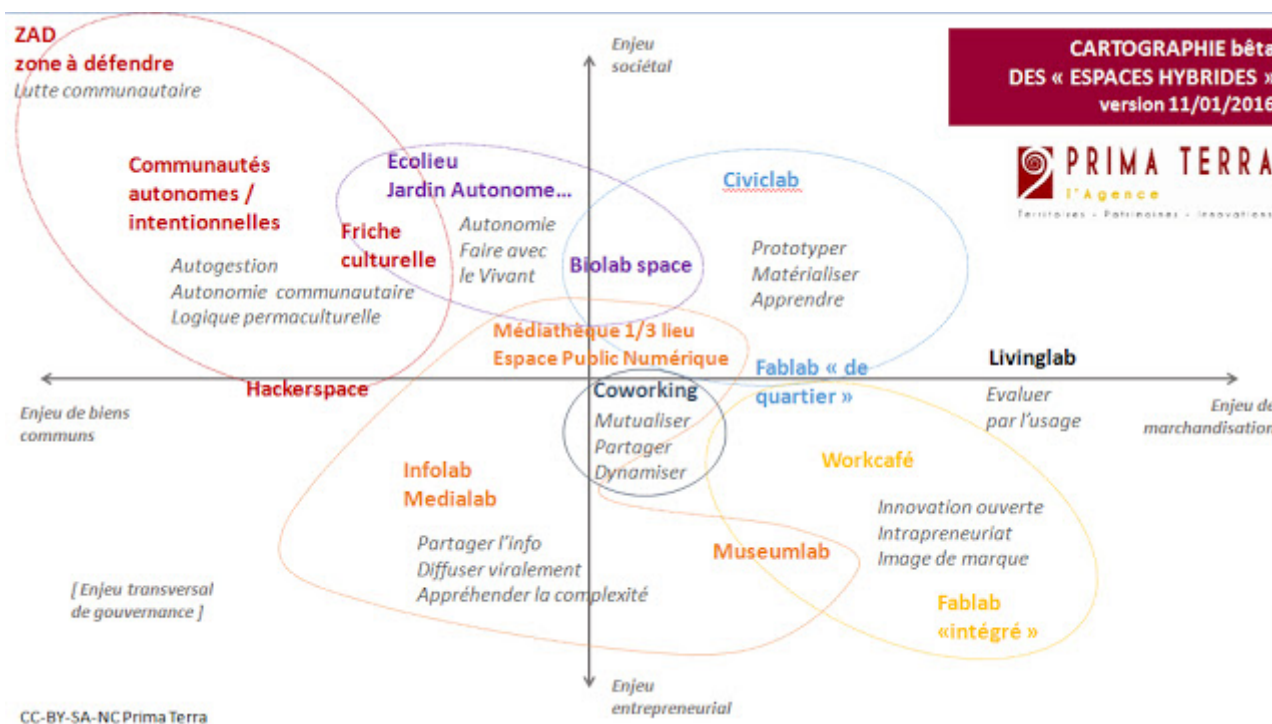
CARTOGRAPHIE bêta
DES « ESPACES HYBRIDES »
version 11/01/2016

PRIMA TERRA
l'Agence
Territoires - Patrimoines - Innovations

Enjeu sociétal

ZAD
zone à défendre
Lutte communautaire

Communautés autonomes / intentionnelles

Autogestion
Autonomie communautaire
Logique permaculturelle

Ecolieu
Jardin Autonome…

Friche culturelle

Autonomie
Faire avec le Vivant

Biolab space

Civiclab

Prototyper
Matérialiser
Apprendre

Médiathèque 1/3 lieu
Espace Public Numérique

Fablab « de quartier »

Livinglab

Evaluer par l'usage

Hackerspace

Enjeu de biens communs

Enjeu de marchandisation

Coworking
Mutualiser
Partager
Dynamiser

Workcafé

Infolab
Medialab

Innovation ouverte
Intrapreneuriat
Image de marque

Partager l'info
Diffuser viralement
Appréhender la complexité

Museumlab

[ Enjeu transversal de gouvernance ]

Fablab «intégré »

Enjeu entrepreneurial

CC-BY-SA-NC Prima Terra